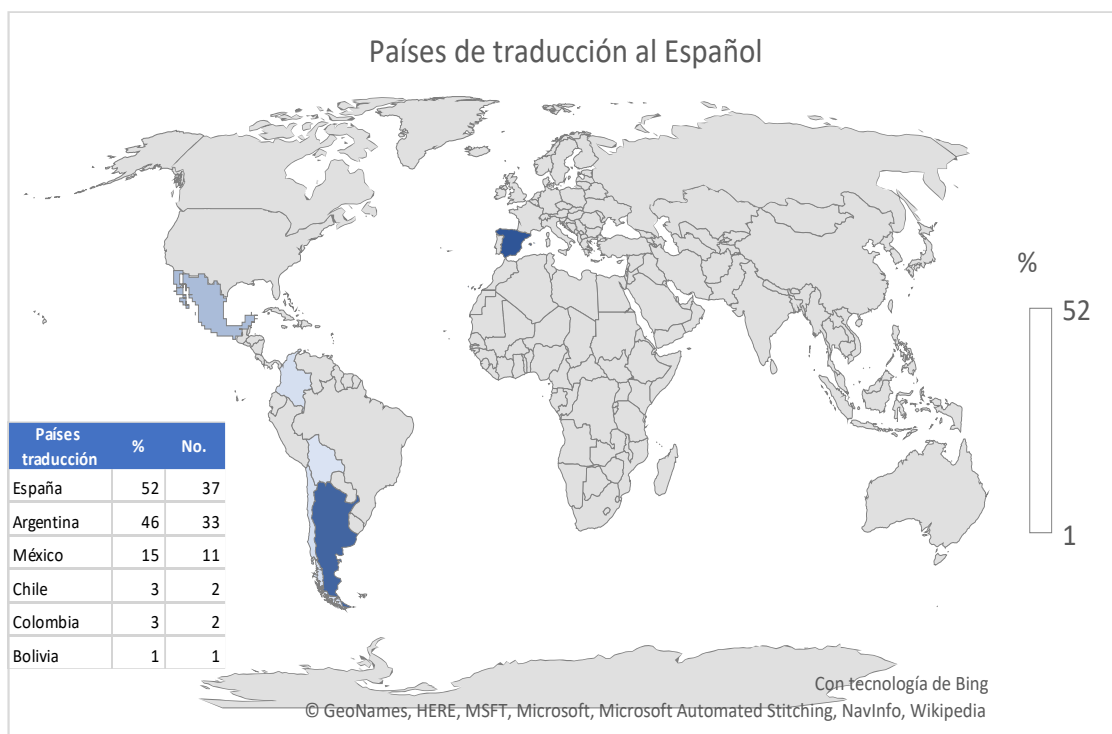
Países de traducción al Español

%

52

1

| Países traducción | % | No. |
|---|---|---|
| España | 52 | 37 |
| Argentina | 46 | 33 |
| México | 15 | 11 |
| Chile | 3 | 2 |
| Colombia | 3 | 2 |
| Bolivia | 1 | 1 |

Con tecnología de Bing
© GeoNames, HERE, MSFT, Microsoft, Microsoft Automated Stitching, NavInfo, Wikipedia